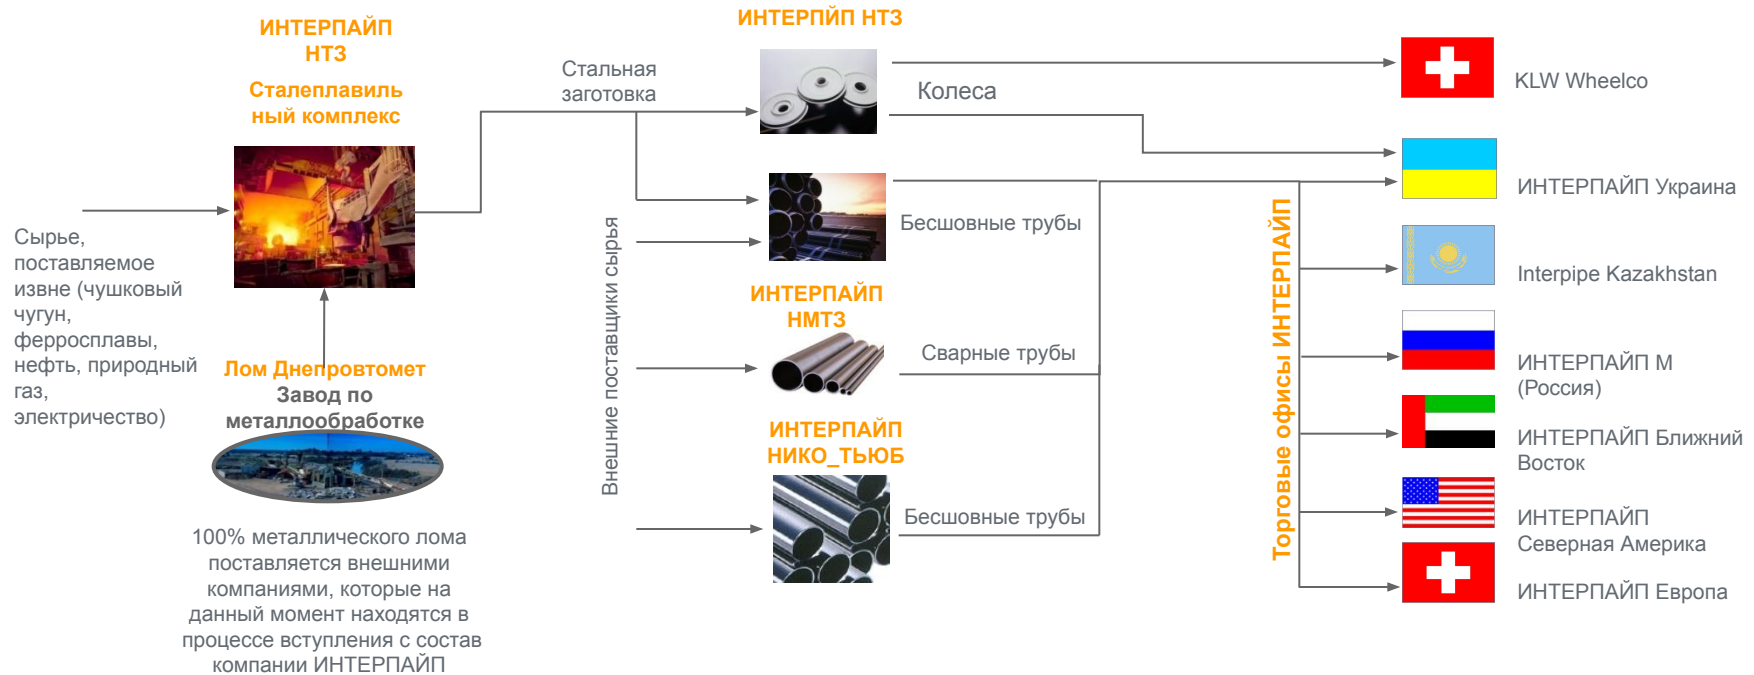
ИНТЕРПАЙП НТЗ

Сталеплавильный комплекс

Сырье, поставляемое извне (чушковый чугун, ферросплавы, нефть, природный газ, электричество)

Лом Днепровтомет

Завод по металлообработке

100% металлического лома поставляется внешними компаниями, которые на данный момент находятся в процессе вступления с состав компании ИНТЕРПАЙП

Стальная заготовка

Внешние поставщики сырья

ИНТЕРПЙП НТЗ

Колеса

Бесшовные трубы

ИНТЕРПАЙП НМТЗ

Сварные трубы

ИНТЕРПАЙП НИКО_ТЬЮБ

Бесшовные трубы

Торговые офисы ИНТЕРПАЙП

KLW Wheelco

ИНТЕРПАЙП Украина

Interpipe Kazakhstan

ИНТЕРПАЙП М (Россия)

ИНТЕРПАЙП Ближний Восток

ИНТЕРПАЙП Северная Америка

ИНТЕРПАЙП Европа